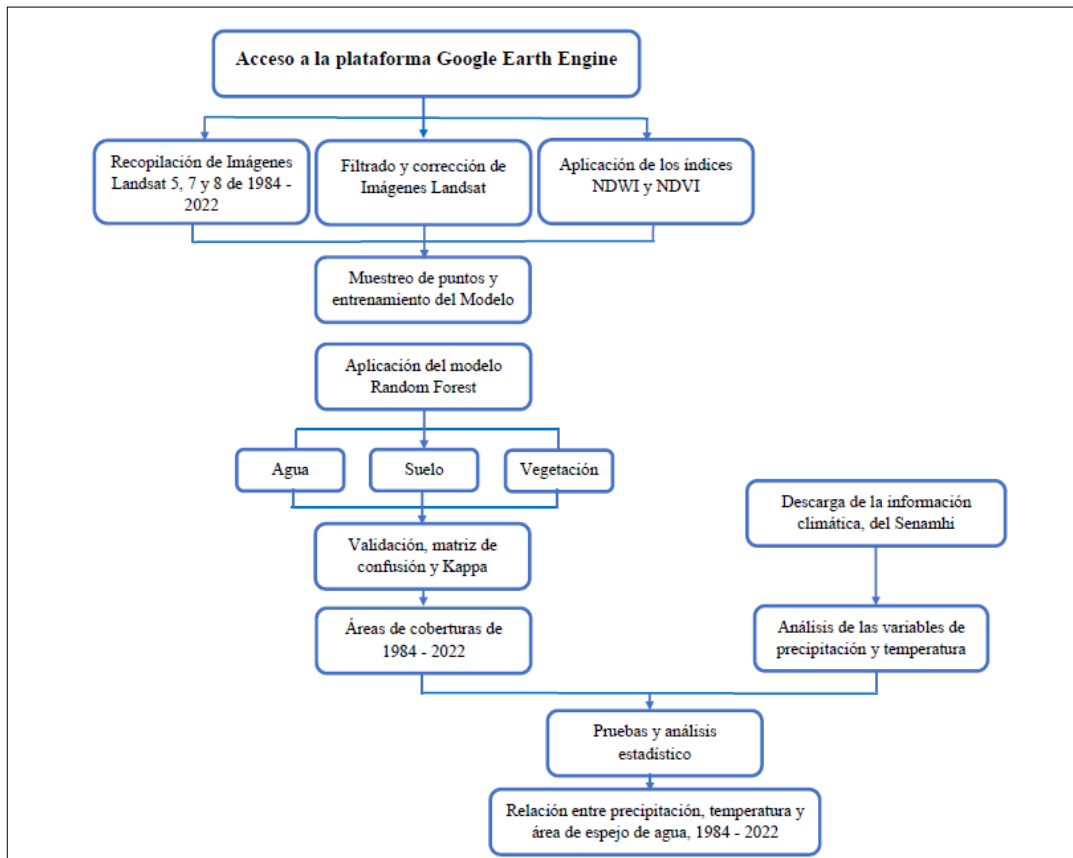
Acceso a la plataforma Google Earth Engine

Recopilación de Imágenes Landsat 5, 7 y 8 de 1984 - 2022

Filtrado y corrección de Imágenes Landsat

Aplicación de los índices NDWI y NDVI

Muestreo de puntos y entrenamiento del Modelo

Aplicación del modelo Random Forest

Agua

Suelo

Vegetación

Validación, matriz de confusión y Kappa

Áreas de coberturas de 1984 - 2022

Descarga de la información climática, del Senamhi

Análisis de las variables de precipitación y temperatura

Pruebas y análisis estadístico

Relación entre precipitación, temperatura y área de espejo de agua, 1984 - 2022